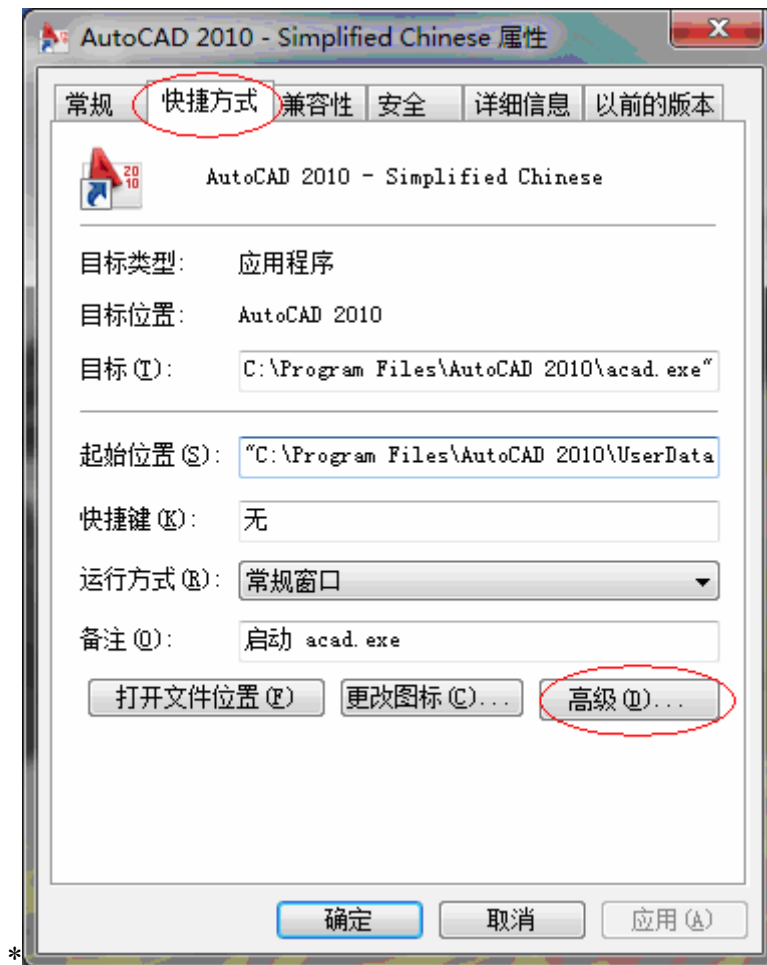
AutoCAD 2010 - Simplified Chinese 属性

常规 快捷方式 兼容性 安全 详细信息 以前的版本

AutoCAD 2010 - Simplified Chinese

目标类型: 应用程序

目标位置: AutoCAD 2010

目标(T): C:\Program Files\AutoCAD 2010\acad.exe"

起始位置(S): "C:\Program Files\AutoCAD 2010\UserData

快捷键(K): 无

运行方式(R): 常规窗口

备注(O): 启动 acad.exe

打开文件位置(F) 更改图标(C)... 高级(D)...

确定 取消 应用(A)

*